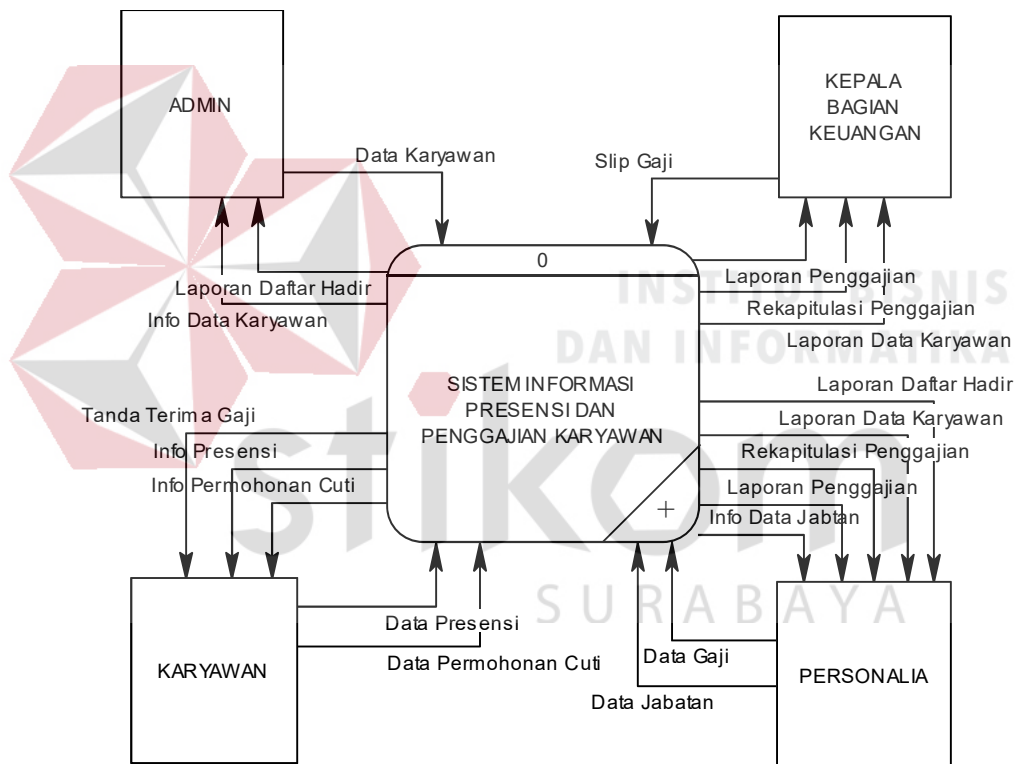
ADMIN

KEPALA BAGIAN KEUANGAN

Data Karyawan

Slip Gaji

0

Laporan Daftar Hadir

Info Data Karyawan

Laporan Penggajian

Rekapitulasi Penggajian

Laporan Data Karyawan

Laporan Daftar Hadir

SISTEM INFORMASI PRESENSI DAN PENGGAJIAN KARYAWAN

Tanda Terima Gaji

Info Presensi

Info Permohonan Cuti

Laporan Data Karyawan

Rekapitulasi Penggajian

Laporan Penggajian

Info Data Jabtan

+

KARYAWAN

Data Presensi

Data Permohonan Cuti

Data Gaji

Data Jabatan

PERSONALIA

INSTITUT BISNIS DAN INFORMATIKA

stikom

SURABAYA